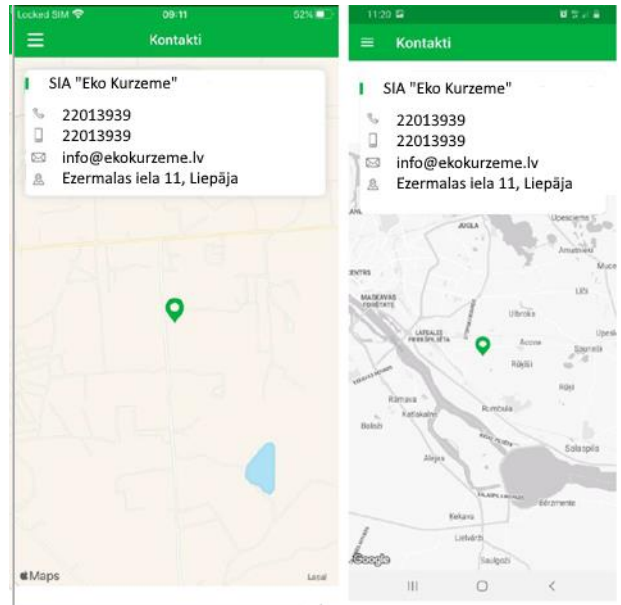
Locked SIM 09:11 52%

Kontakti

SIA "Eko Kurzeme"

22013939

22013939

info@ekokurzeme.lv

Ezermalas iela 11, Liepāja

Maps

Legal

11:20

Kontakti

SIA "Eko Kurzeme"

22013939

22013939

info@ekokurzeme.lv

Ezermalas iela 11, Liepāja

Ulbroka

Acone

Rājumi

Rāmava

Rumbula

Katlakalns

Baloži

Dārziņi

Salaspils

Ķekava

Google